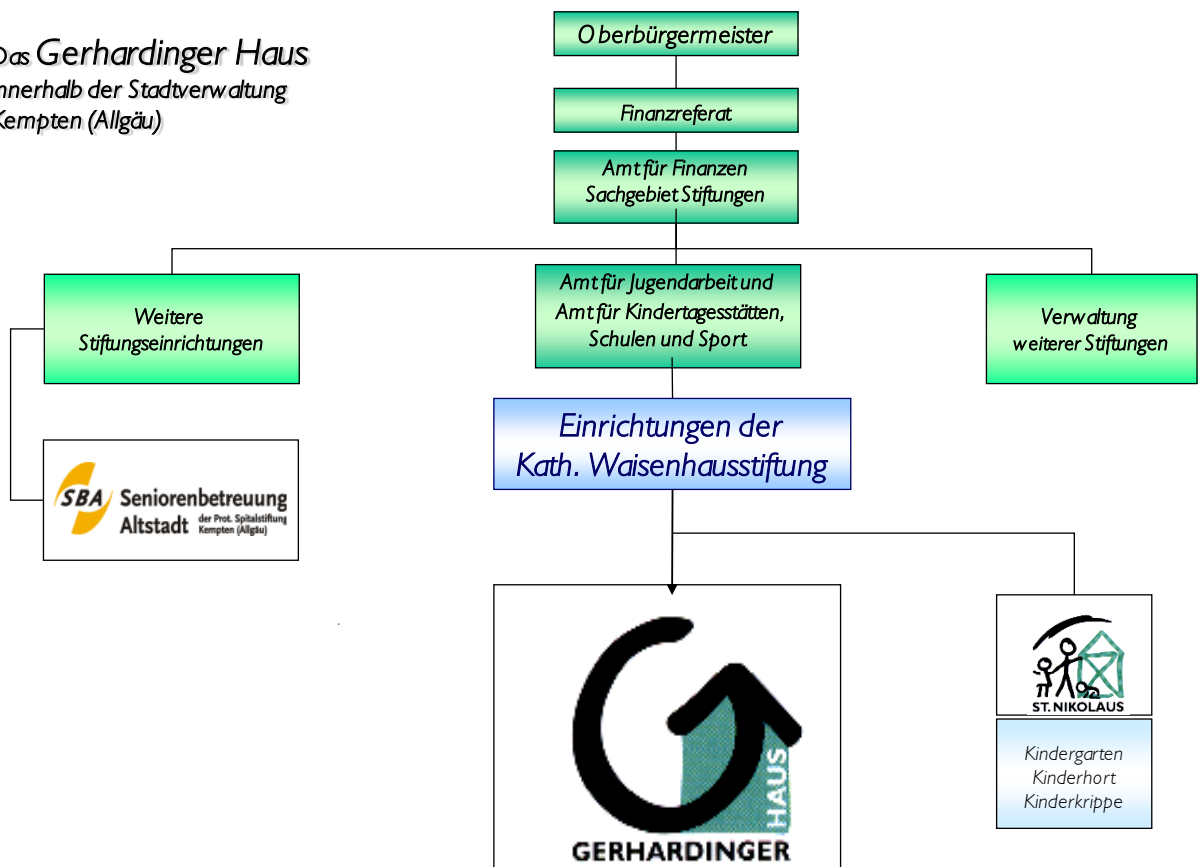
Das Gerhardinger Haus
nnerhalb der Stadtverwaltung
Kempten (Allgäu)

Oberbürgermeister

Finanzreferat

Amt für Finanzen
Sachgebiet Stiftungen

Weitere Stiftungseinrichtungen

Amt für Jugendarbeit und Amt für Kindertagesstätten, Schulen und Sport

Verwaltung weiterer Stiftungen

SBA Seniorenbetreuung Altstadt der Prot. Spitalstiftung Kempten (Allgäu)

Einrichtungen der Kath. Waisenhausstiftung

GERHARDINGER HAUS

ST. NIKOLAUS

Kindergarten
Kinderhort
Kinderkrippe